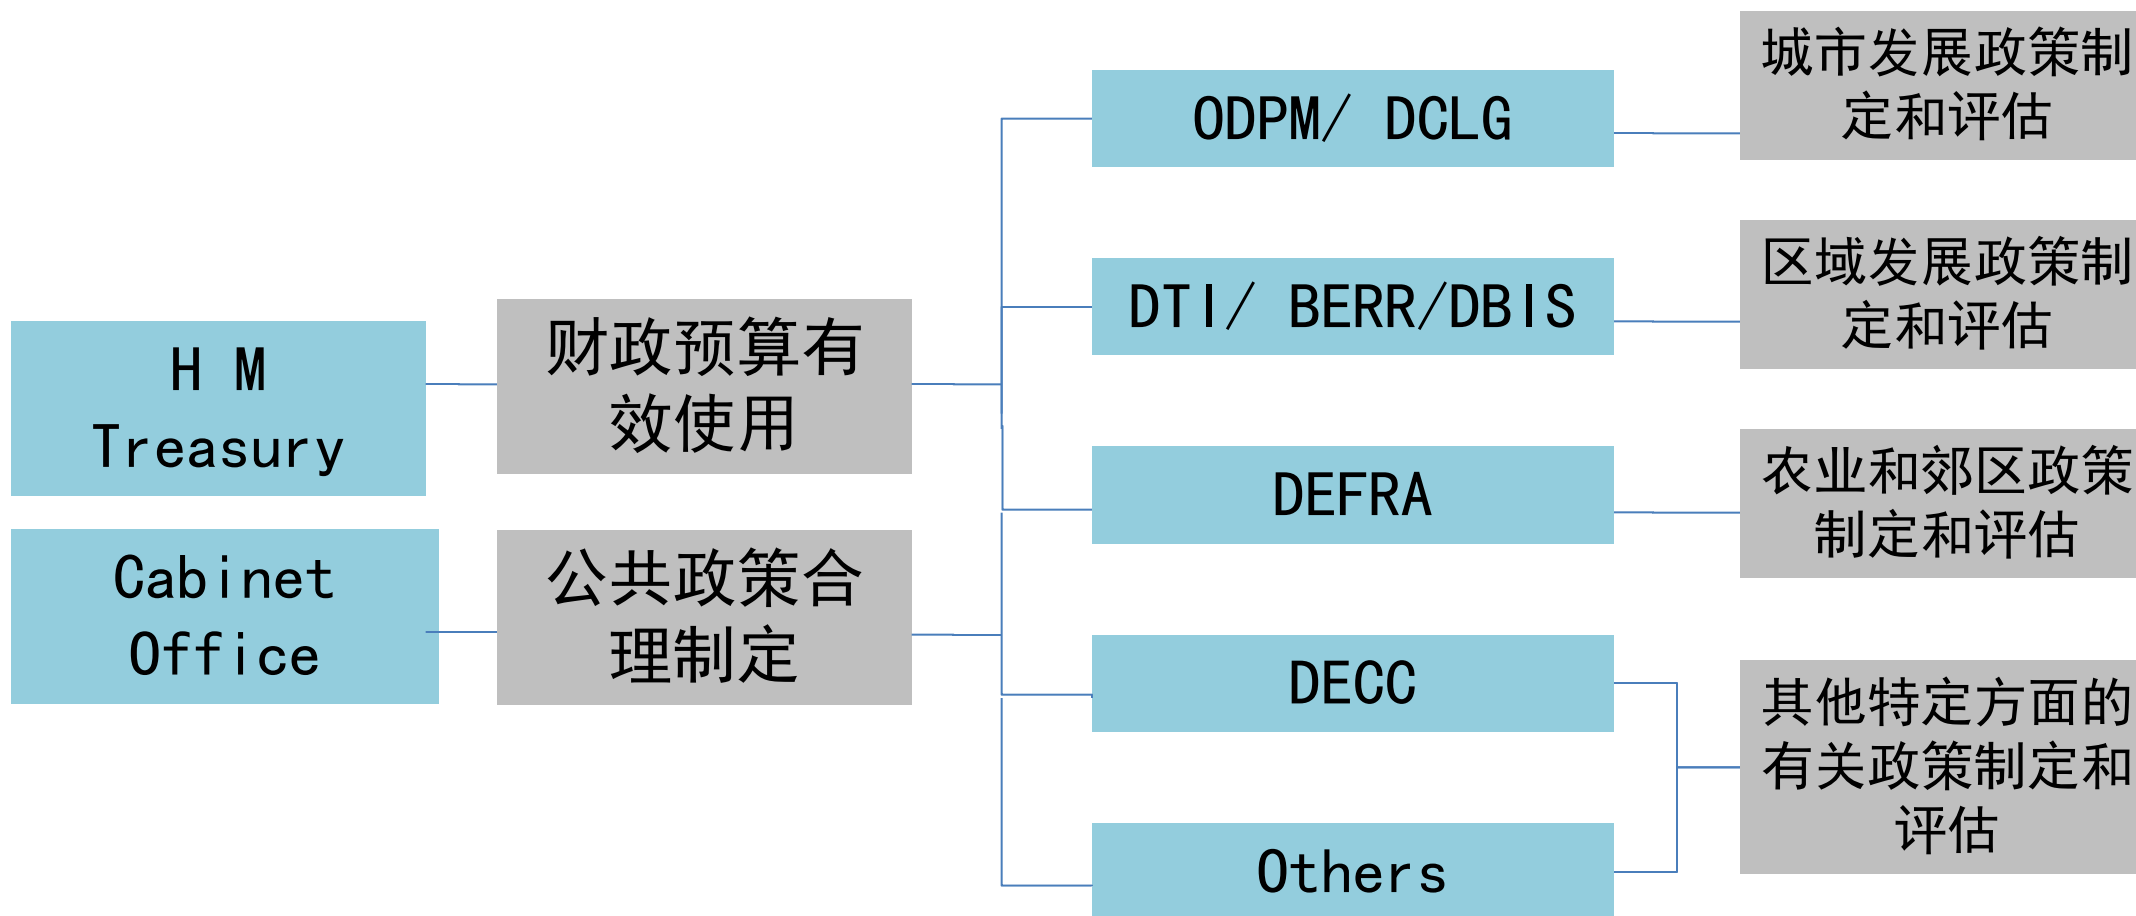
H M Treasury

财政预算有效使用

Cabinet Office

公共政策合理制定

ODPM/ DCLG

城市发展政策制定和评估

DTI/ BERR/DBIS

区域发展政策制定和评估

DEFRA

农业和郊区政策制定和评估

DECC

Others

其他特定方面的有关政策制定和评估